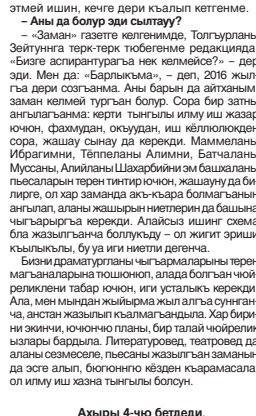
этмей ишин, кечге дери къалып кетгенме.

– Анъа да болур эди сылтау?

– «Заман» газетге келгенимде, Толгъурланы Зейтуннга терк-терк тюбегенме редакцияда. «Бизге аспирантургагъа нек келмейсе?» – дер эди. Мен да: «Барлыкъма», – деп, 2016 жылгъа дери созгъанма. Аны барын да айтханым заман келмей тургъан болур. Сора бир затны ангылагъанма: керти тынгылы илму иш жазар ючюн, фахмудан, окъудан, иш кёллюлюкден сора, жашау сынау да керекди. Маммеланы Ибрагимни, Тёппеланы Алимни, Батчаланы Муссаны, Алийланы Шахарбийни эм башхаланы пьесаларын терен тинтир ючюн, жашауну да бирлигге, ол заманда акъ-къара бёлюнмегенин ангылап, аланы жазывчы ниетлерин да башхача чыгъарыргъа керекди. Алайсыз ишинг схема-ба жазылгъанча болуб къыр – ол жигит эриши къылыкълы, бу уа иги ниетли дегенча.

Бизни драматургларыбы чыгъармаларыны терен магъаналарына тюшюнюп, алада болгъан чойреликлени табар ючюн, иги усталыкъ керекди. Ала, мен мындан жыйырма жыл алгъа суннгандача, анстан жазылып къалмагъандыла. Хар бирини энчи, ючюнчю планы, бир талай чойреликлери барды. Литературовед, театровед да аланы сезмеселе, пьесаны жазылгъан заманын да эсге алып, бёгюнню кёзден къарамаса, ол илму иш хазна тынгылы болсун.

Ахыры 4-чю бетледи